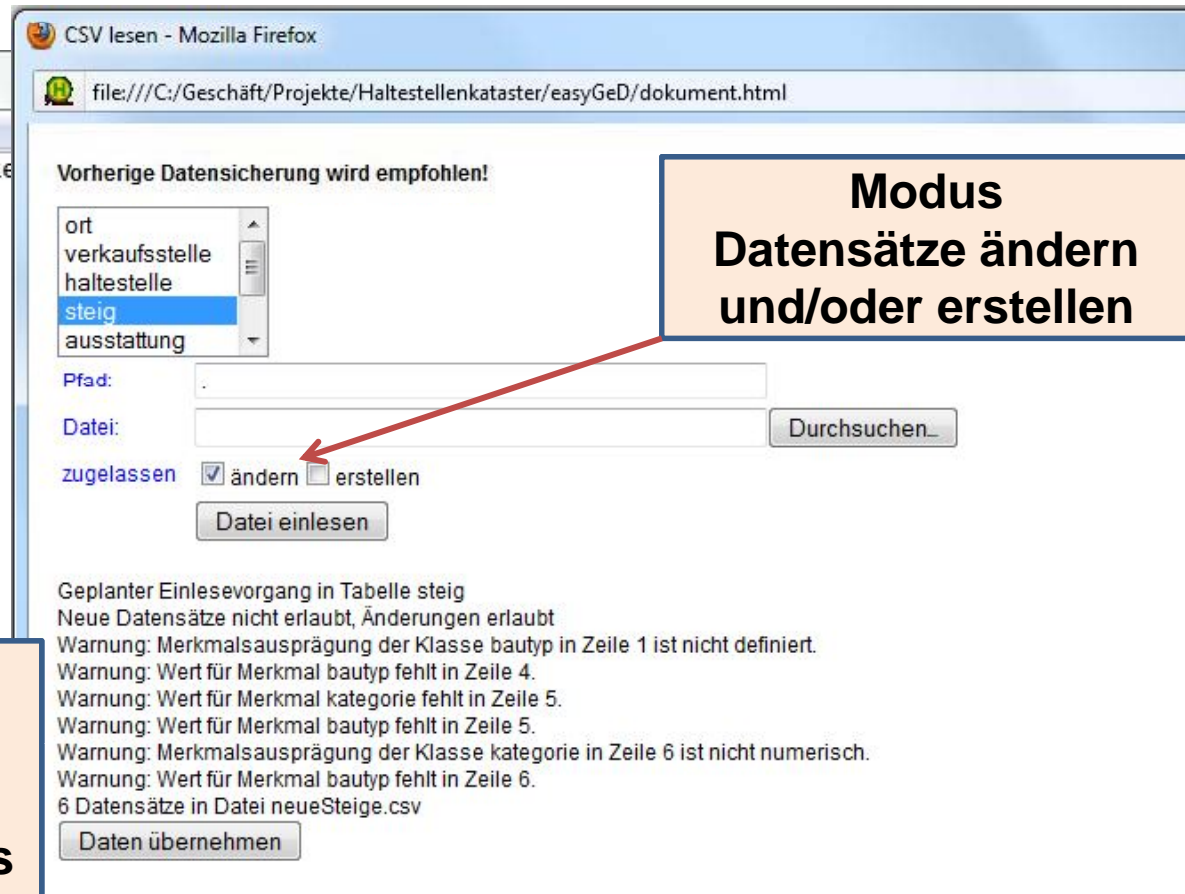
CSV lesen - Mozilla Firefox

file:///C:/Geschäft/Projekte/Haltestellenkataster/easyGeD/dokument.html

Vorherige Datensicherung wird empfohlen!

Modus Datensätze ändern und/oder erstellen

ort
verkaufsstelle
haltestelle
steig
ausstattung

Pfad: .

Datei: Durchsuchen...

zugelassen ändern erstellen

Datei einlesen

Geplanter Einlesevorgang in Tabelle steig
Neue Datensätze nicht erlaubt, Änderungen erlaubt
Warnung: Merkmalsausprägung der Klasse bautyp in Zeile 1 ist nicht definiert.
Warnung: Wert für Merkmal bautyp fehlt in Zeile 4.
Warnung: Wert für Merkmal kategorie fehlt in Zeile 5.
Warnung: Wert für Merkmal bautyp fehlt in Zeile 5.
Warnung: Merkmalsausprägung der Klasse kategorie in Zeile 6 ist nicht numerisch.
Warnung: Wert für Merkmal bautyp fehlt in Zeile 6.
6 Datensätze in Datei neueSteige.csv

Daten übernehmen

s